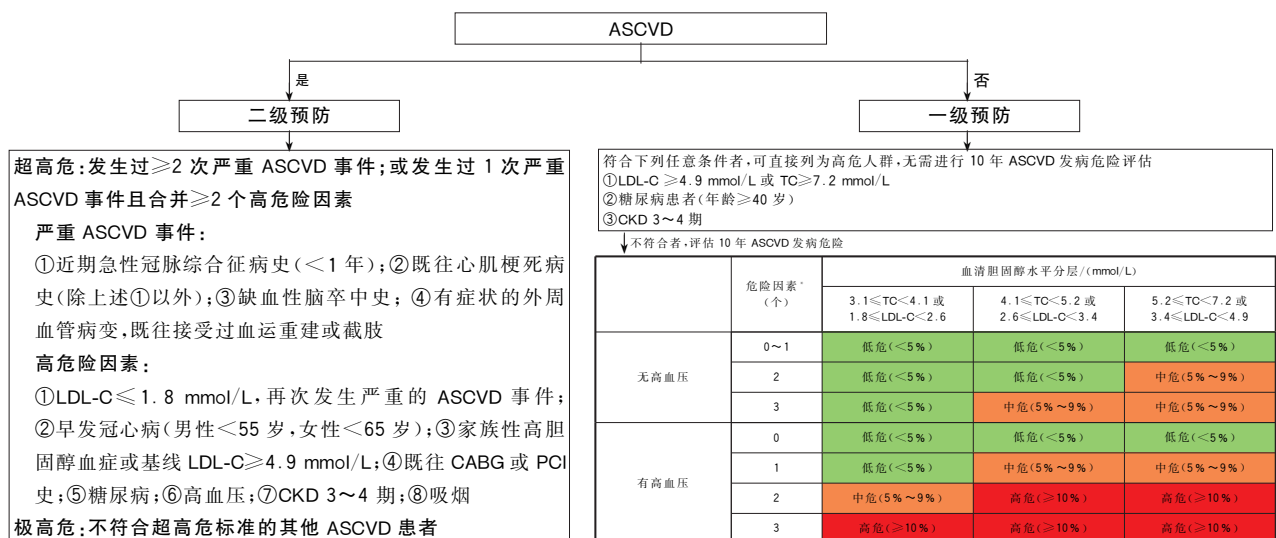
ASCVD

是

否

二级预防

一级预防

超高危：发生过≥2 次严重 ASCVD 事件；或发生过 1 次严重 ASCVD 事件且合并≥2 个高危险因素

严重 ASCVD 事件：

①近期急性冠脉综合征病史（<1 年）；②既往心肌梗死病史（除上述①以外）；③缺血性脑卒中史；④有症状的外周血管病变，既往接受过血运重建或截肢

高危险因素：

①LDL-C≤1.8 mmol/L，再次发生严重的 ASCVD 事件；②早发冠心病（男性<55 岁，女性<65 岁）；③家族性高胆固醇血症或基线 LDL-C≥4.9 mmol/L；④既往 CABG 或 PCI 史；⑤糖尿病；⑥高血压；⑦CKD 3～4 期；⑧吸烟

极高危：不符合超高危标准的其他 ASCVD 患者

符合下列任意条件者，可直接列为高危人群，无需进行 10 年 ASCVD 发病危险评估
①LDL-C ≥4.9 mmol/L 或 TC≥7.2 mmol/L
②糖尿病患者（年龄≥40 岁）
③CKD 3～4 期

不符合者，评估 10 年 ASCVD 发病危险

| | 危险因素*（个） | 血清胆固醇水平分层/（mmol/L） 3.1≤TC<4.1 或 1.8≤LDL-C<2.6 | 4.1≤TC<5.2 或 2.6≤LDL-C<3.4 | 5.2≤TC<7.2 或 3.4≤LDL-C<4.9 |
|---|---|---|---|---|
| 无高血压 | 0～1 | 低危（<5%） | 低危（<5%） | 低危（<5%） |
| | 2 | 低危（<5%） | 低危（<5%） | 中危（5%～9%） |
| | 3 | 低危（<5%） | 中危（5%～9%） | 中危（5%～9%） |
| 有高血压 | 0 | 低危（<5%） | 低危（<5%） | 低危（<5%） |
| | 1 | 低危（<5%） | 中危（5%～9%） | 中危（5%～9%） |
| | 2 | 中危（5%～9%） | 高危（≥10%） | 高危（≥10%） |
| | 3 | 高危（≥10%） | 高危（≥10%） | 高危（≥10%） |